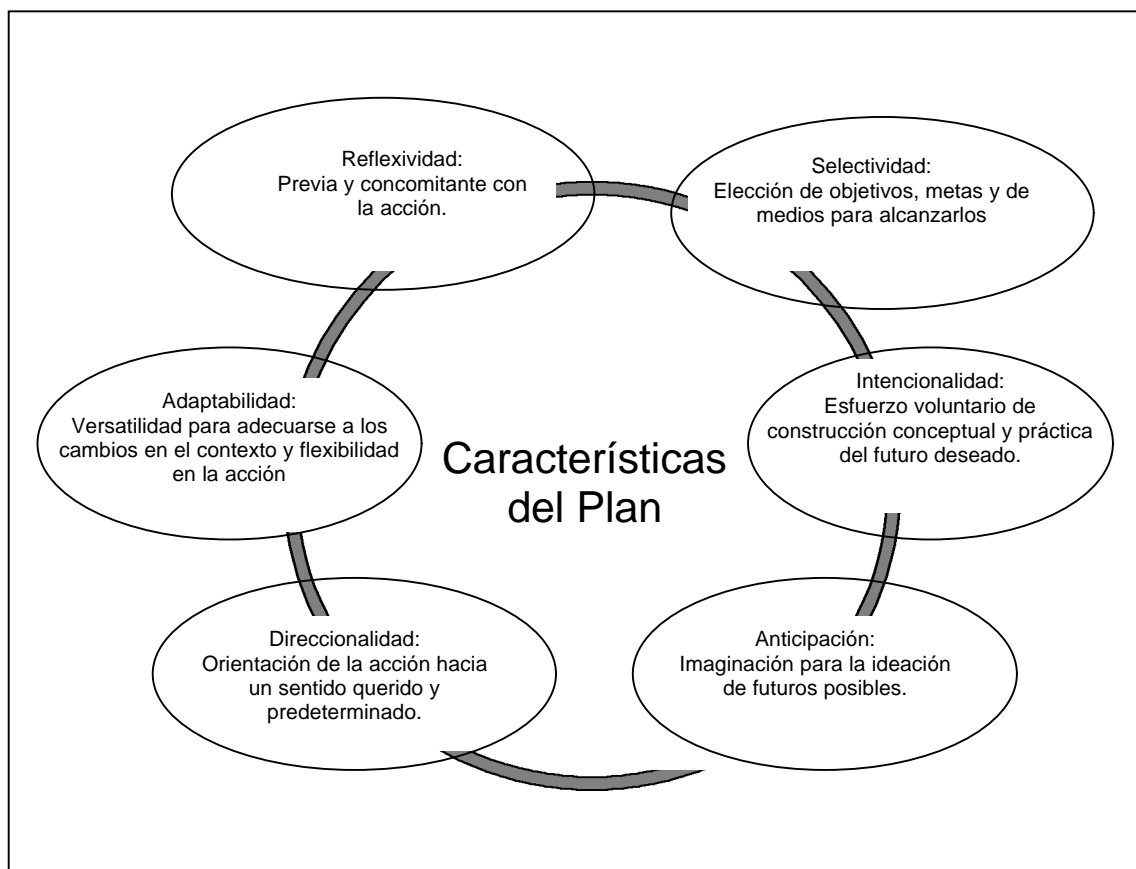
Reflexividad:
Previa y concomitante con la acción.

Selectividad:
Elección de objetivos, metas y de medios para alcanzarlos

Adaptabilidad:
Versatilidad para adecuarse a los cambios en el contexto y flexibilidad en la acción

Características del Plan

Intencionalidad:
Esfuerzo voluntario de construcción conceptual y práctica del futuro deseado.

Direccionalidad:
Orientación de la acción hacia un sentido querido y predeterminado.

Anticipación:
Imaginación para la ideación de futuros posibles.